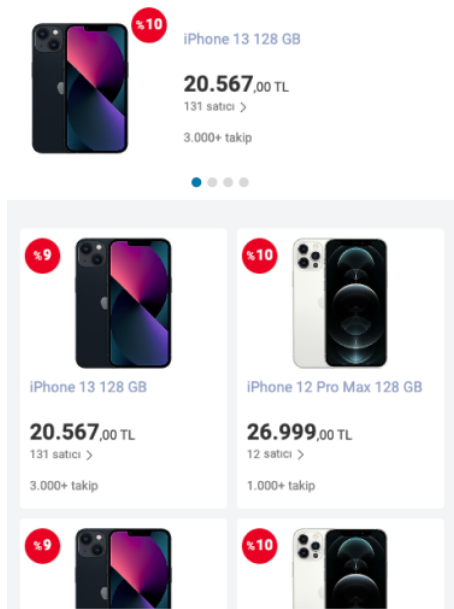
%10

iPhone 13 128 GB

20.567,00 TL

131 satıcı >

3.000+ takip

%9

iPhone 13 128 GB

20.567,00 TL

131 satıcı >

3.000+ takip

%10

iPhone 12 Pro Max 128 GB

26.999,00 TL

12 satıcı >

1.000+ takip

%9

%10